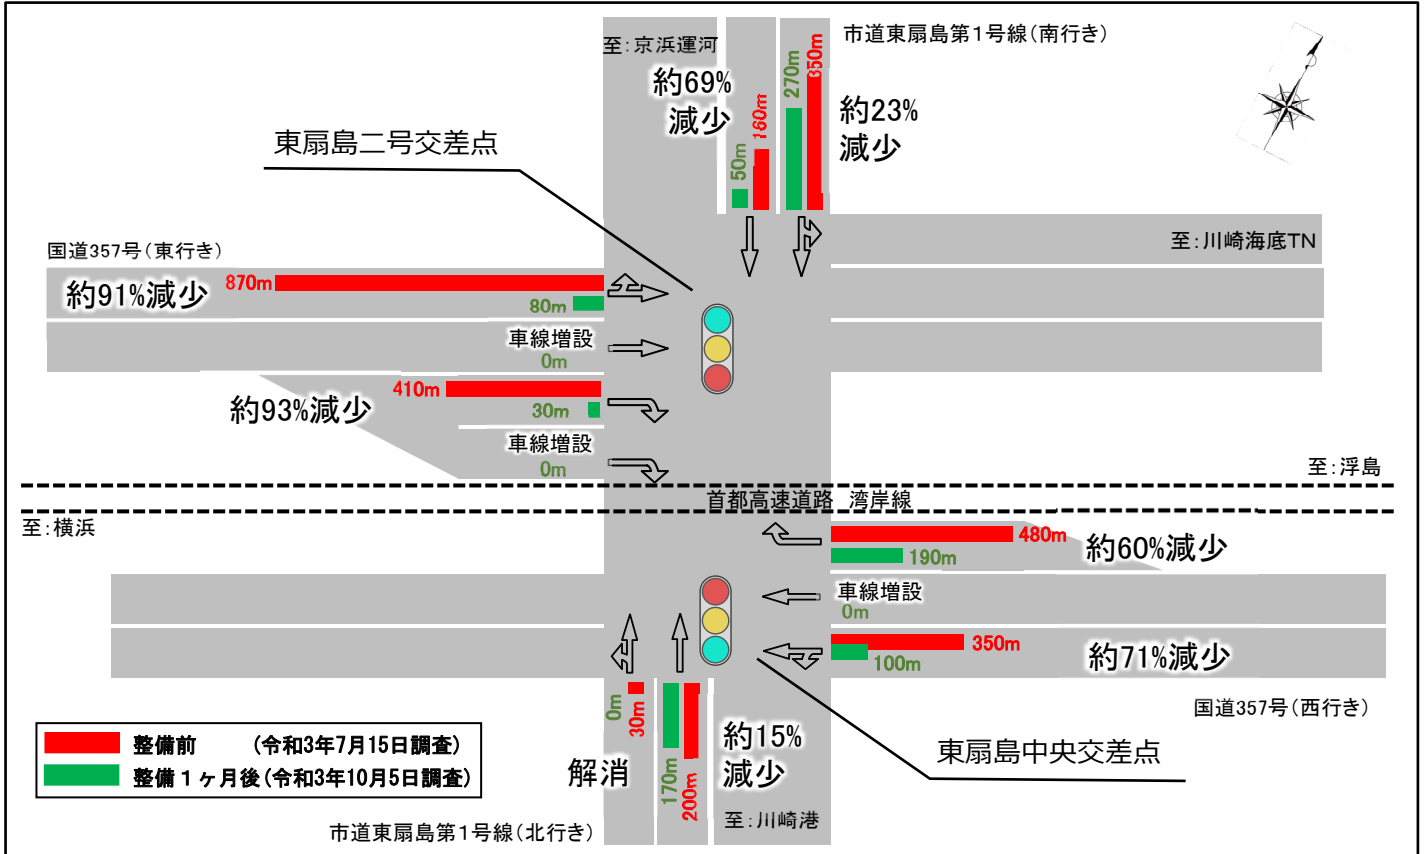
至:京浜運河

市道東扇島第1号線(南行き)

約69%
減少

50m
160m

270m
350m

約23%
減少

東扇島二号交差点

国道357号(東行き)

至:川崎海底TN

約91%減少

870m
80m

車線増設
0m

約93%減少

410m
30m

車線増設
0m

至:浮島

首都高速道路 湾岸線

至:横浜

480m
190m
約60%減少

車線増設
0m

350m
100m
約71%減少

国道357号(西行き)

| | |
|---|---|
| 整備前 | (令和3年7月15日調査) |
| 整備1ヶ月後 | (令和3年10月5日調査) |

0m
30m
解消

170m
200m

約15%
減少

東扇島中央交差点

至:川崎港

市道東扇島第1号線(北行き)